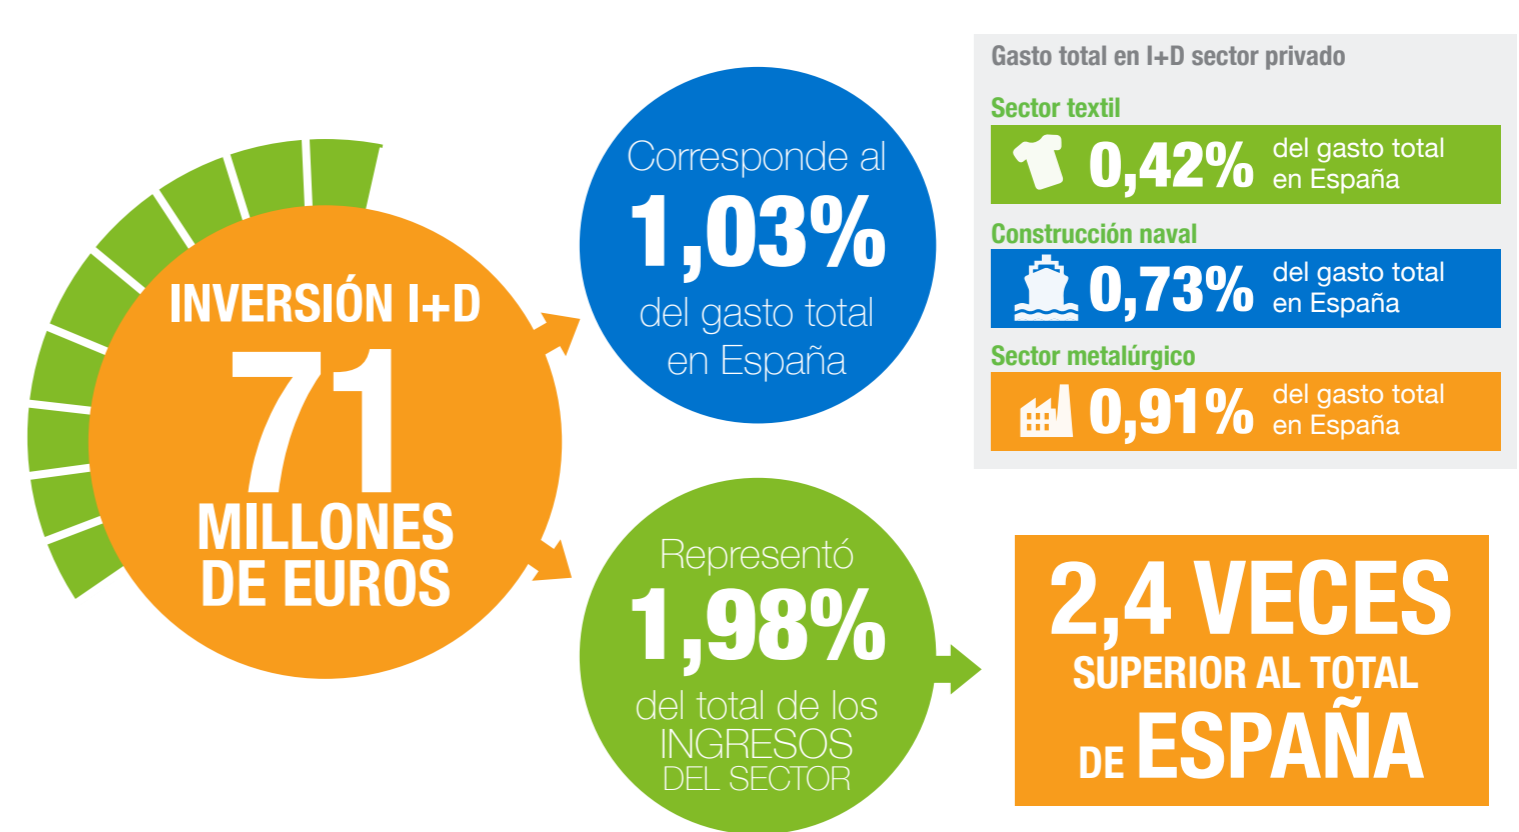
INVERSIÓN I+D
71
MILLONES DE EUROS

Corresponde al
1,03%
del gasto total en España

Representó
1,98%
del total de los INGRESOS DEL SECTOR

Gasto total en I+D sector privado

Sector textil
0,42% del gasto total en España

Construcción naval
0,73% del gasto total en España

Sector metalúrgico
0,91% del gasto total en España

2,4 VECES
SUPERIOR AL TOTAL
DE ESPAÑA